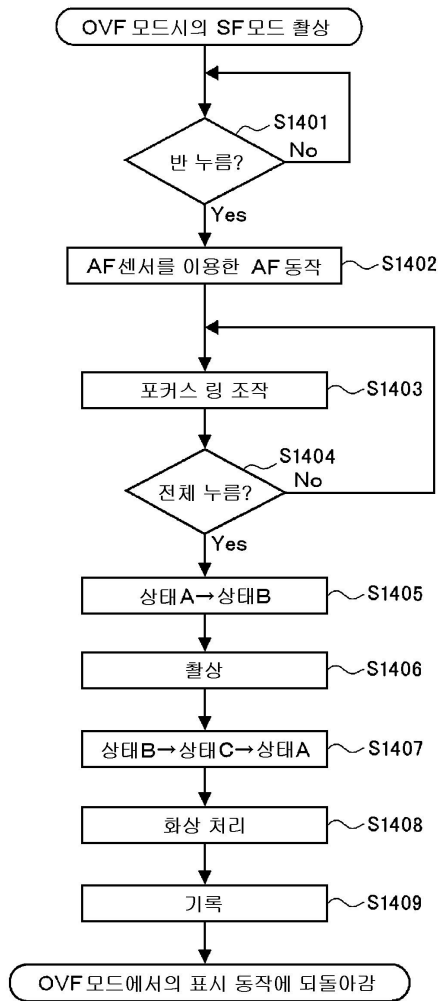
OVF 모드시의 SF모드 촬상

S1401

반 누름?

No

Yes

AF센서를 이용한 AF동작

S1402

포커스 링 조작

S1403

S1404

전체 누름?

No

Yes

상태A→상태B

S1405

촬상

S1406

상태B→상태C→상태A

S1407

화상 처리

S1408

기록

S1409

OVF 모드에서의 표시 동작에 되돌아감